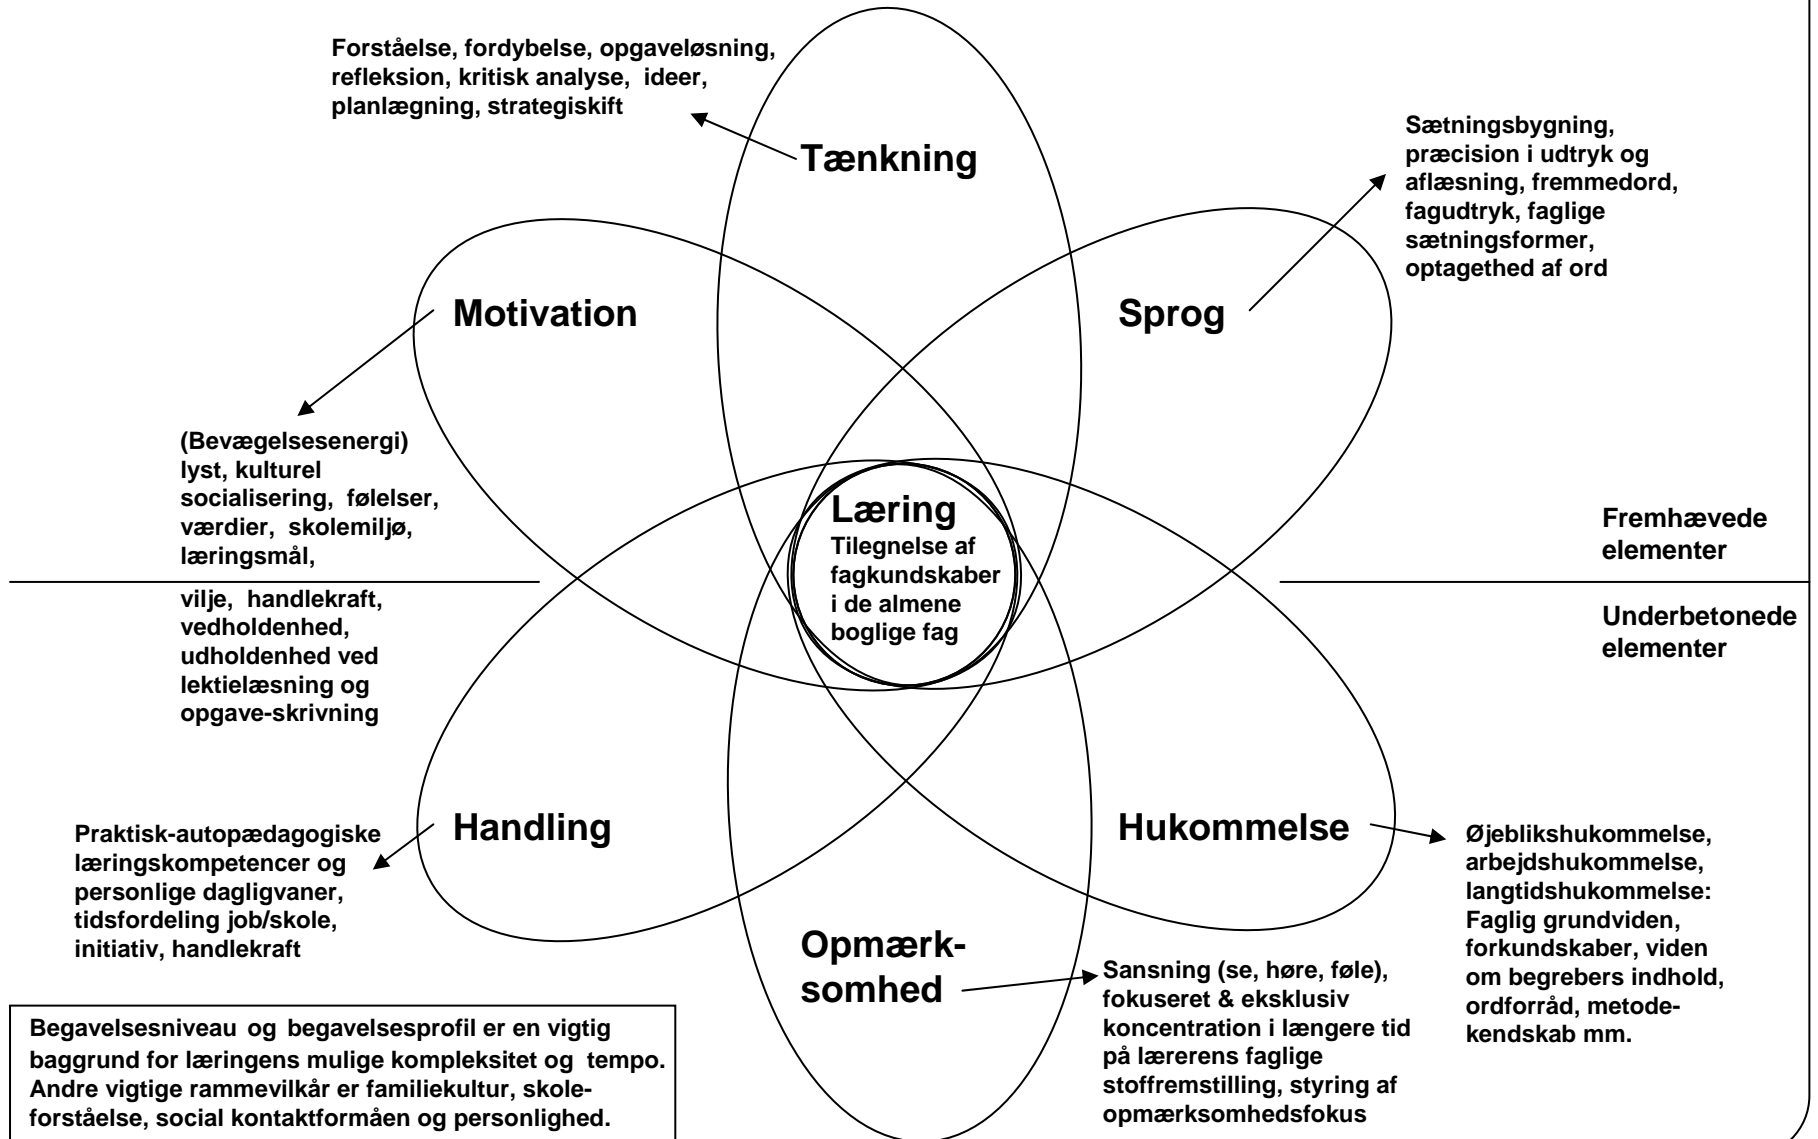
Forståelse, fordybelse, opgaveløsning, refleksion, kritisk analyse, ideer, planlægning, strategiskift

Tænkning

Sætningsbygning, præcision i udtryk og aflæsning, fremmedord, fagudtryk, faglige sætningsformer, optagethed af ord

Motivation

Sprog

(Bevægelsesenergi) lyst, kulturel socialisering, følelser, værdier, skolemiljø, læringsmål,

vilje, handlekraft, vedholdenhed, udholdenhed ved lektielæsning og opgave-skrivning

Læring
Tilegnelse af fagkundskaber i de almene boglige fag

Fremhævede elementer

Underbetonede elementer

Praktisk-autopædagogiske læringskompetencer og personlige dagligvaner, tidsfordeling job/skole, initiativ, handlekraft

Handling

Hukommelse

Øjeblikshukommelse, arbejdshukommelse, langtidshukommelse: Faglig grundviden, forkundskaber, viden om begrebers indhold, ordforråd, metodekendskab mm.

Opmærksomhed

Sansning (se, høre, føle), fokuseret & eksklusiv koncentration i længere tid på lærerens faglige stoffremstilling, styring af opmærksomhedsfokus

Begavelsesniveau og begavelsesprofil er en vigtig baggrund for læringens mulige kompleksitet og tempo. Andre vigtige rammevilkår er familiekultur, skoleforståelse, social kontaktformåen og personlighed.